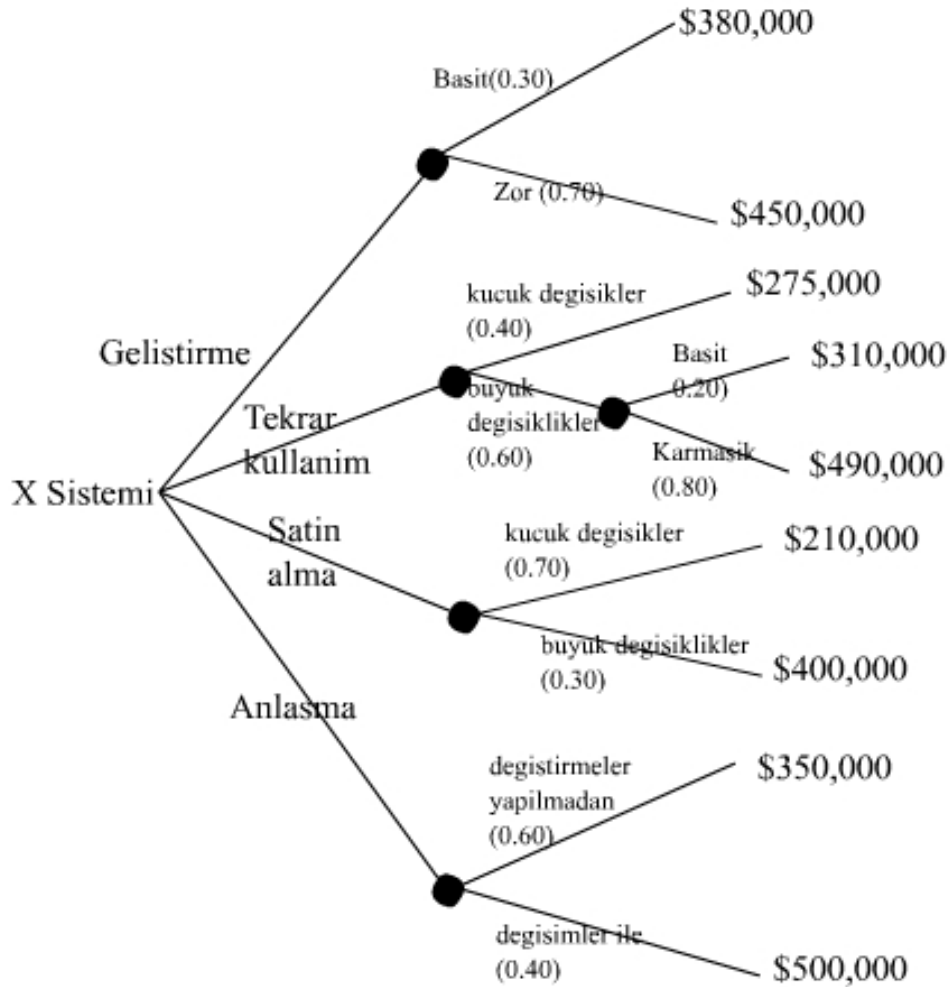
$380,000

Basit(0.30)

Zor (0.70)

$450,000

kucuk degisikler (0.40)

$275,000

Gelistirme

Basit (0.20)

$310,000

Tekrar kullanim

buyuk degisiklikler (0.60)

Karmasik (0.80)

$490,000

X Sistemi

Satin alma

kucuk degisikler (0.70)

$210,000

buyuk degisiklikler (0.30)

$400,000

Anlasma

degistirmeler yapilmadan (0.60)

$350,000

degisimler ile (0.40)

$500,000